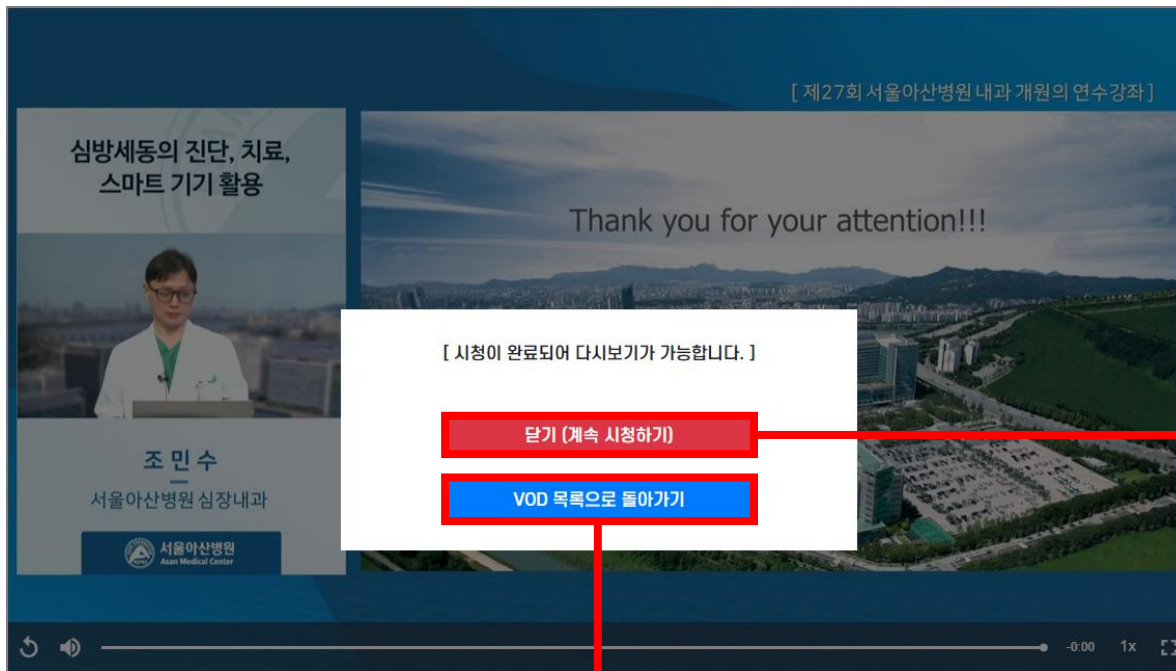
[ 제27회 서울아산병원 내과 개원의 연수강좌 ]

심방세동의 진단, 치료, 스마트 기기 활용

조민수
서울아산병원 심장내과

서울아산병원
Asan Medical Center

Thank you for your attention!!!

[ 시청이 완료되어 다시보기가 가능합니다. ]

닫기 (계속 시청하기)

VOD 목록으로 돌아가기

-0:00 1x